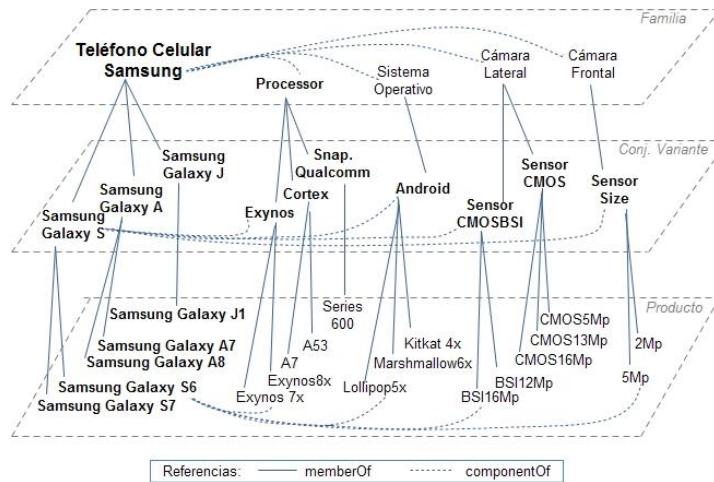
Familia

Teléfono Celular Samsung

Processor

Sistema Operativo

Cámara Lateral

Cámara Frontal

Conj. Variante

Samsung Galaxy J

Snap. Qualcomm

Samsung Galaxy A

Cortex

Android

Sensor CMOS

Sensor Size

Exynos

Sensor CMOSBSI

Samsung Galaxy S

Producto

Series 600

Samsung Galaxy J1

A53

CMOS5Mp

Kitkat 4x

CMOS13Mp

2Mp

Samsung Galaxy A7

Marshmallow6x

CMOS16Mp

Samsung Galaxy A8

A7

Exynos8x

BSI12Mp

5Mp

Samsung Galaxy S6

Lollipop5x

Exynos 7x

BSI16Mp

Samsung Galaxy S7

Referencias: memberOf componentOf